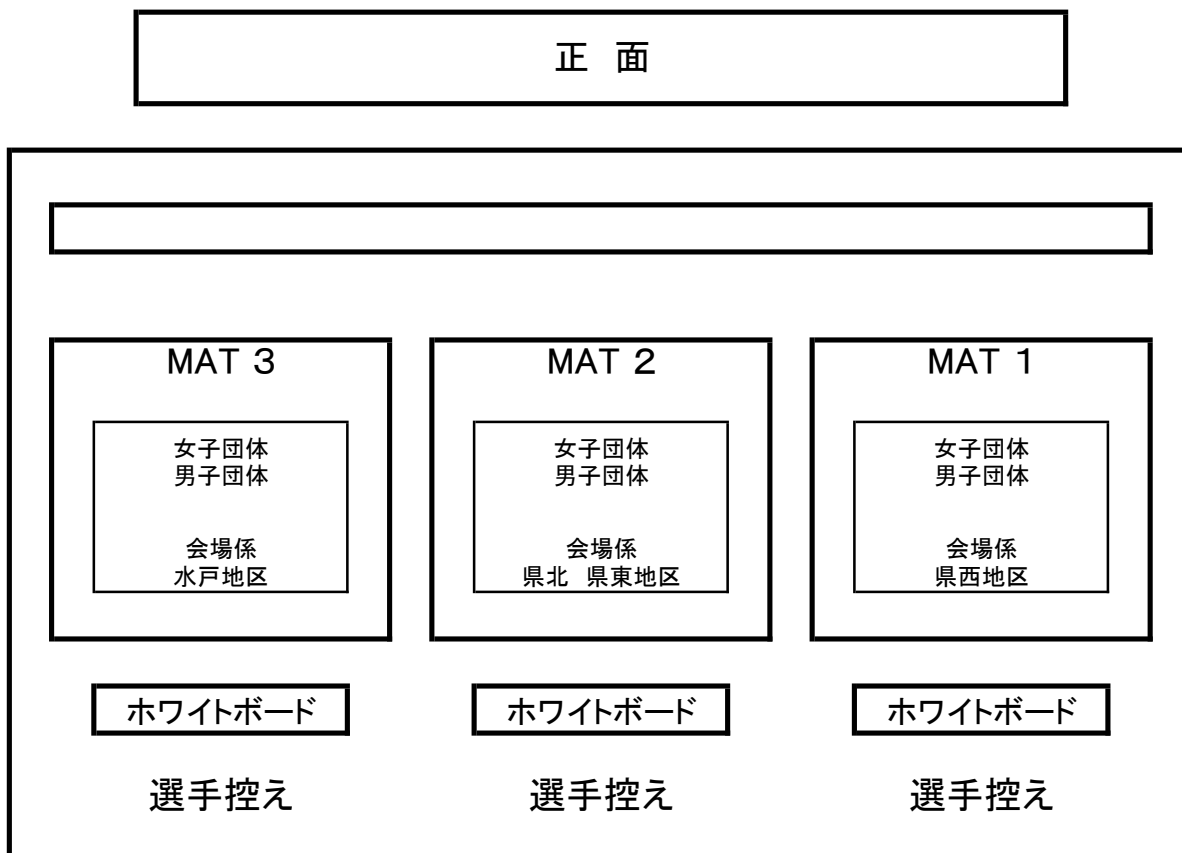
正 面

MAT 3

女子団体
男子団体

会場係
水戸地区

MAT 2

女子団体
男子団体

会場係
県北 県東地区

MAT 1

女子団体
男子団体

会場係
県西地区

ホワイトボード

ホワイトボード

ホワイトボード

選手控え

選手控え

選手控え